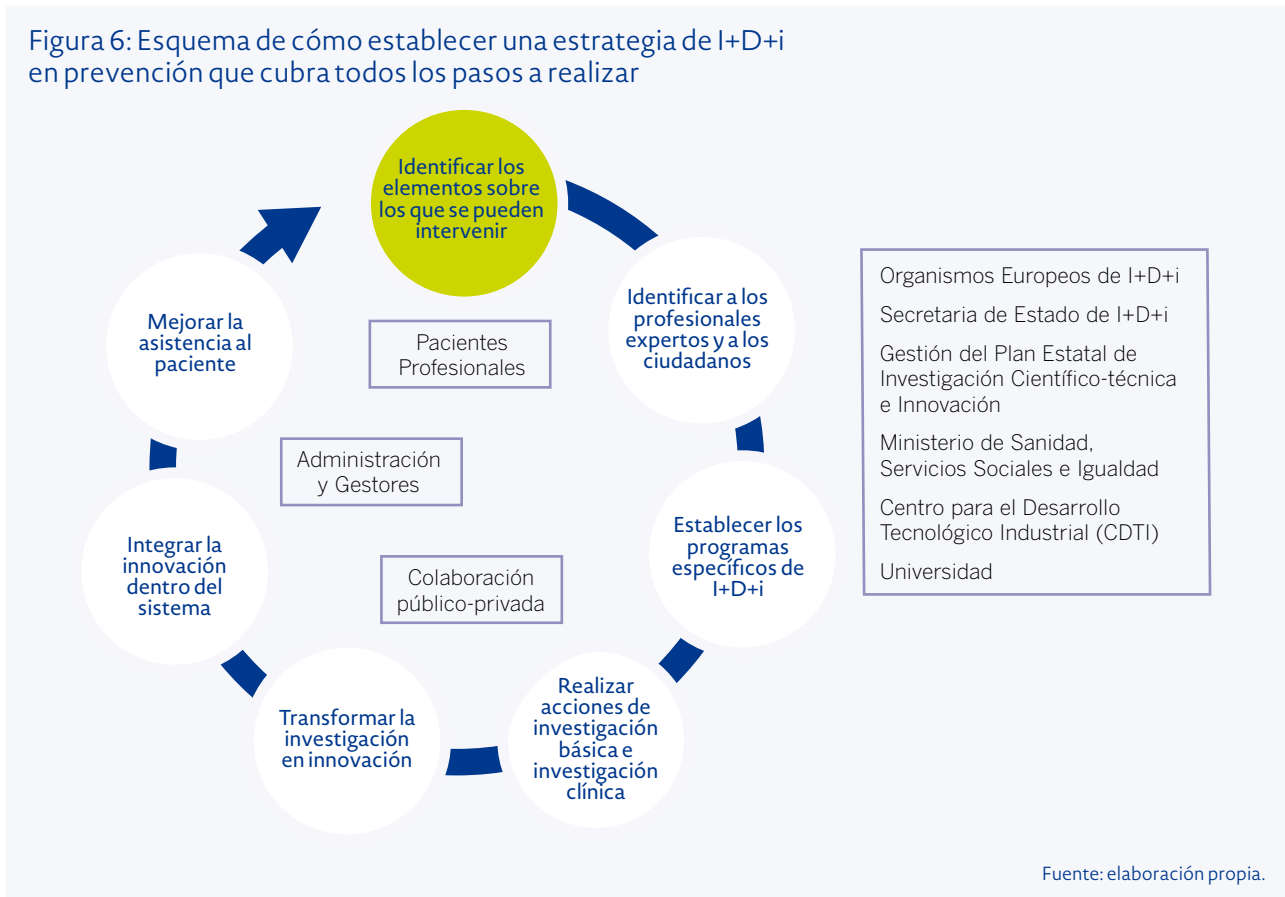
Figura 6: Esquema de cómo establecer una estrategia de I+D+i en prevención que cubra todos los pasos a realizar

Identificar los elementos sobre los que se pueden intervenir

Identificar a los profesionales expertos y a los ciudadanos

Establecer los programas específicos de I+D+i

Realizar acciones de investigación básica e investigación clínica

Transformar la investigación en innovación

Integrar la innovación dentro del sistema

Mejorar la asistencia al paciente

Pacientes Profesionales

Administración y Gestores

Colaboración público-privada

Organismos Europeos de I+D+i

Secretaria de Estado de I+D+i

Gestión del Plan Estatal de Investigación Científico-técnica e Innovación

Ministerio de Sanidad, Servicios Sociales e Igualdad

Centro para el Desarrollo Tecnológico Industrial (CDTI)

Universidad

Fuente: elaboración propia.